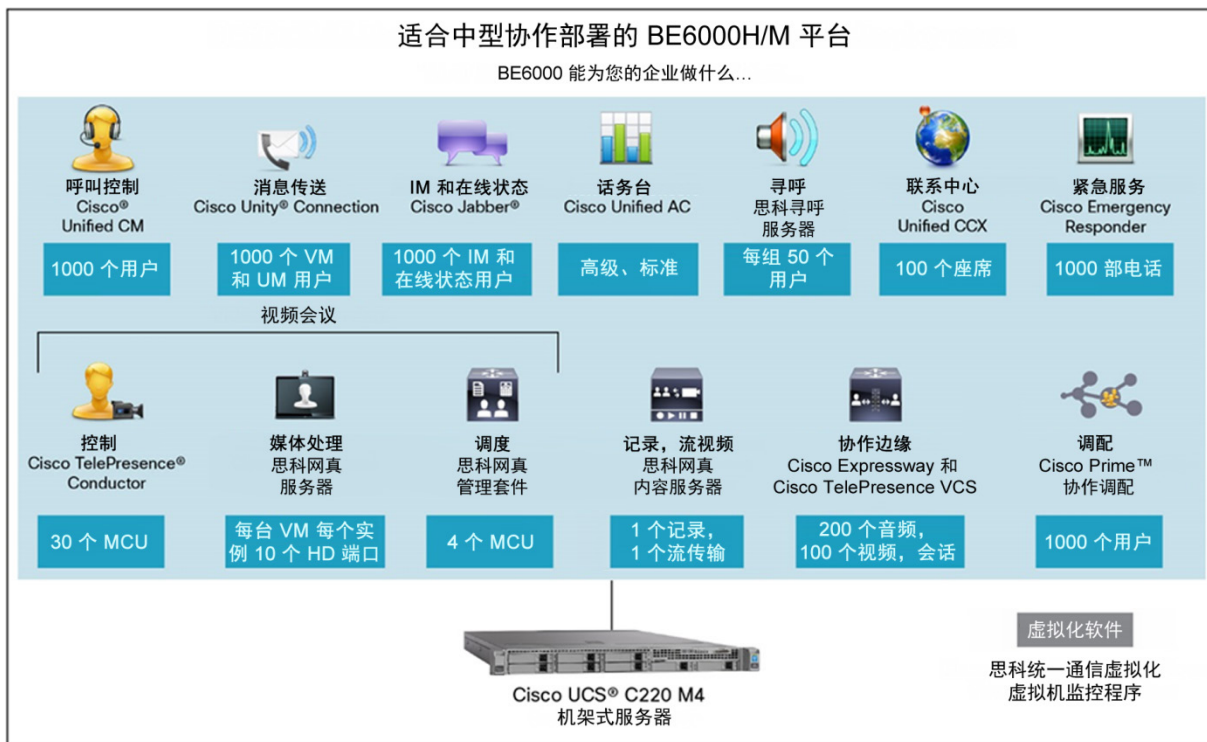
适合中型协作部署的 BE6000H/M 平台

BE6000 能为您的企业做什么...

呼叫控制
Cisco®
Unified CM

1000 个用户

消息传送
Cisco Unity® Connection

1000 个 VM 和 UM 用户

IM 和在线状态
Cisco Jabber®

1000 个 IM 和在线状态用户

话务台
Cisco Unified AC

高级、标准

寻呼
思科寻呼服务器

每组 50 个用户

联系中心
Cisco
Unified CCX

100 个座席

紧急服务
Cisco Emergency Responder

1000 部电话

视频会议

控制
Cisco TelePresence®
Conductor

30 个 MCU

媒体处理
思科网真服务器

每台 VM 每个实例 10 个 HD 端口

调度
思科网真管理套件

4 个 MCU

记录，流视频
思科网真内容服务器

1 个记录，1 个流传输

协作边缘
Cisco Expressway 和 Cisco TelePresence VCS

200 个音频，100 个视频，会话

调配
Cisco Prime™
协作调配

1000 个用户

Cisco UCS® C220 M4
机架式服务器

虚拟化软件

思科统一通信虚拟化
虚拟机监控程序